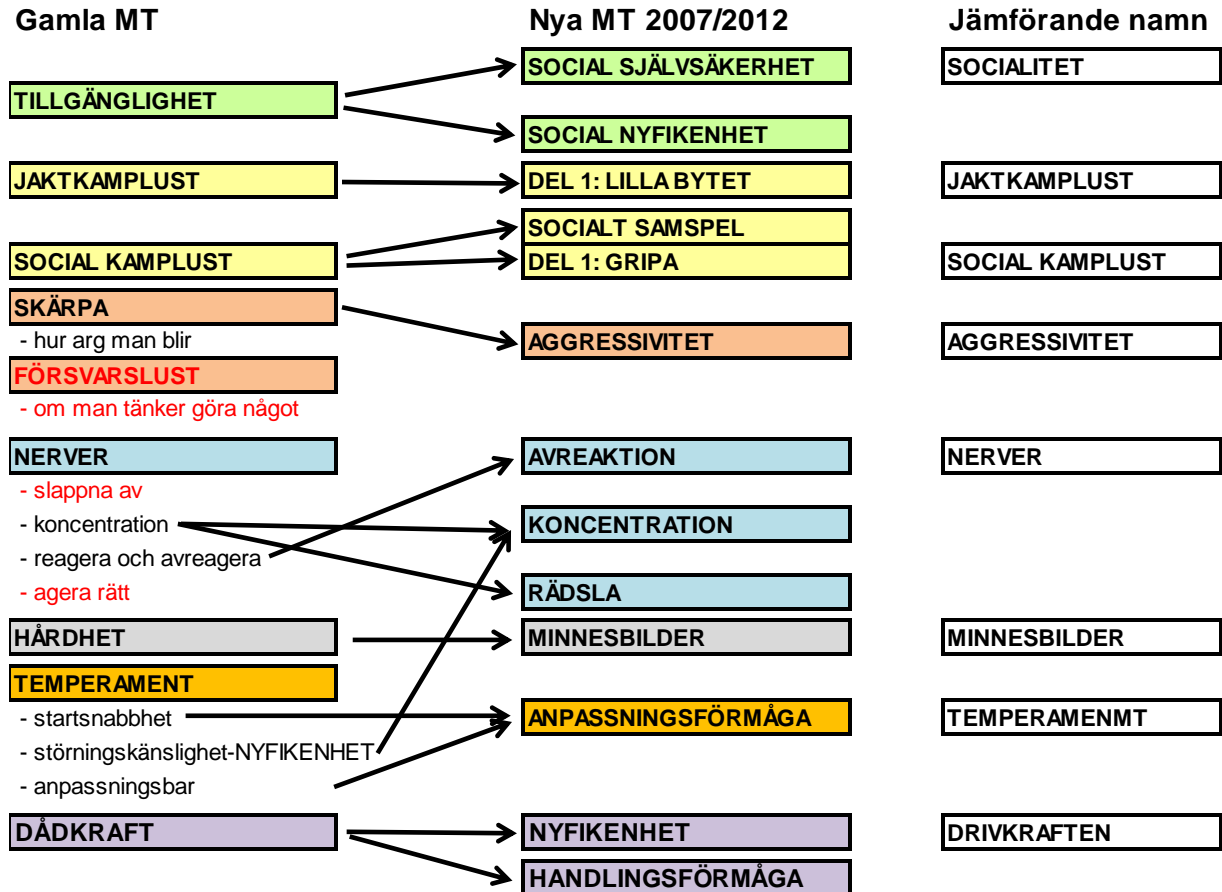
Gamla MT

TILLGÄNGLIGHET

JAKTKAMPLUST

SOCIAL KAMPLUST

SKÄRPA
- hur arg man blir

FÖRSVARSLUST
- om man tänker göra något

NERVER
- slappna av
- koncentration
- reagera och avreagera
- agera rätt

HÅRDHET

TEMPERAMENT
- startsnabbhet
- störningskänslighet-NYFIKENHET
- anpassningsbar

DÅDKRAFT

Nya MT 2007/2012

SOCIAL SJÄLVSÄKERHET

SOCIAL NYFIKENHET

DEL 1: LILLA BYTET

SOCIALT SAMSPEL

DEL 1: GRIPA

AGGRESSIVITET

AVREAKTION

KONCENTRATION

RÄDSLA

MINNESBILDER

ANPASSNINGSFÖRMÅGA

NYFIKENHET

HANDLINGSFÖRMÅGA

Jämförande namn

SOCIALITET

JAKTKAMPLUST

SOCIAL KAMPLUST

AGGRESSIVITET

NERVER

MINNESBILDER

TEMPERAMENMT

DRIVKRAFTEN